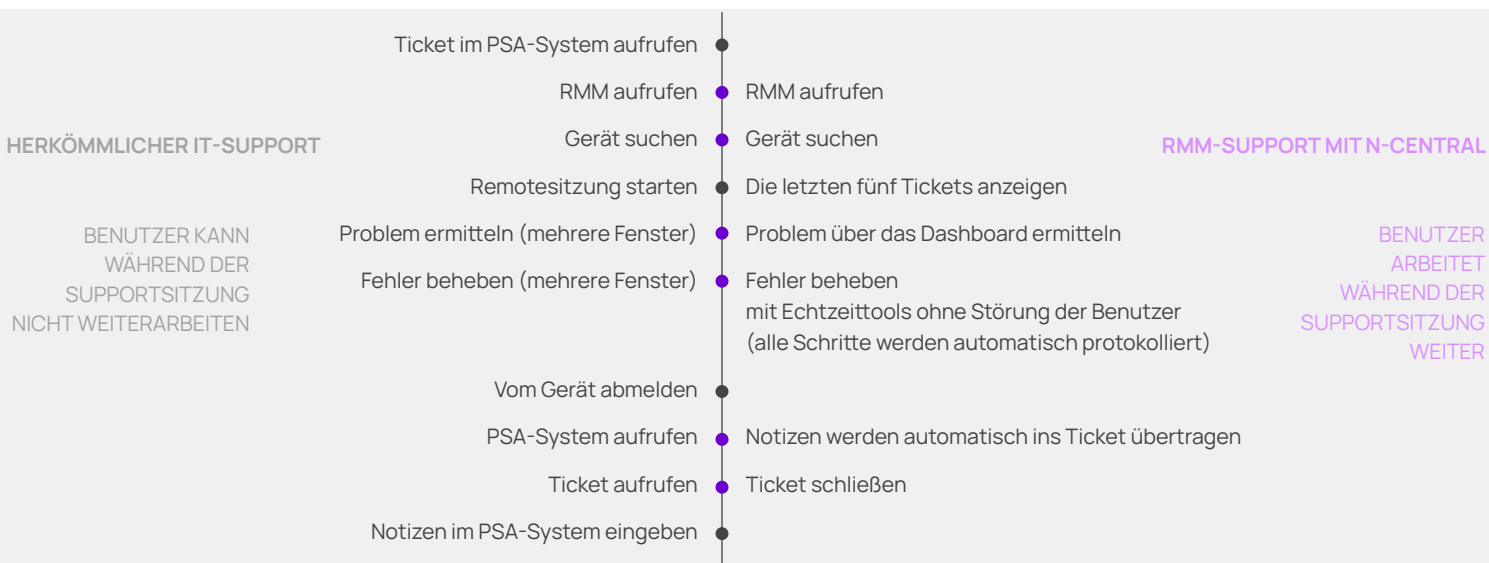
HERKÖMMLICHER IT-SUPPORT

BENUTZER KANN WÄHREND DER SUPPORTSITZUNG NICHT WEITERARBEITEN

Ticket im PSA-System aufrufen
RMM aufrufen
Gerät suchen
Remotesitzung starten
Problem ermitteln (mehrere Fenster)
Fehler beheben (mehrere Fenster)
Vom Gerät abmelden
PSA-System aufrufen
Ticket aufrufen
Notizen im PSA-System eingeben

RMM aufrufen
Gerät suchen
Die letzten fünf Tickets anzeigen
Problem über das Dashboard ermitteln
Fehler beheben
mit Echtzeittools ohne Störung der Benutzer
(alle Schritte werden automatisch protokolliert)
Notizen werden automatisch ins Ticket übertragen
Ticket schließen

RMM-SUPPORT MIT N-CENTRAL

BENUTZER ARBEITET WÄHREND DER SUPPORTSITZUNG WEITER